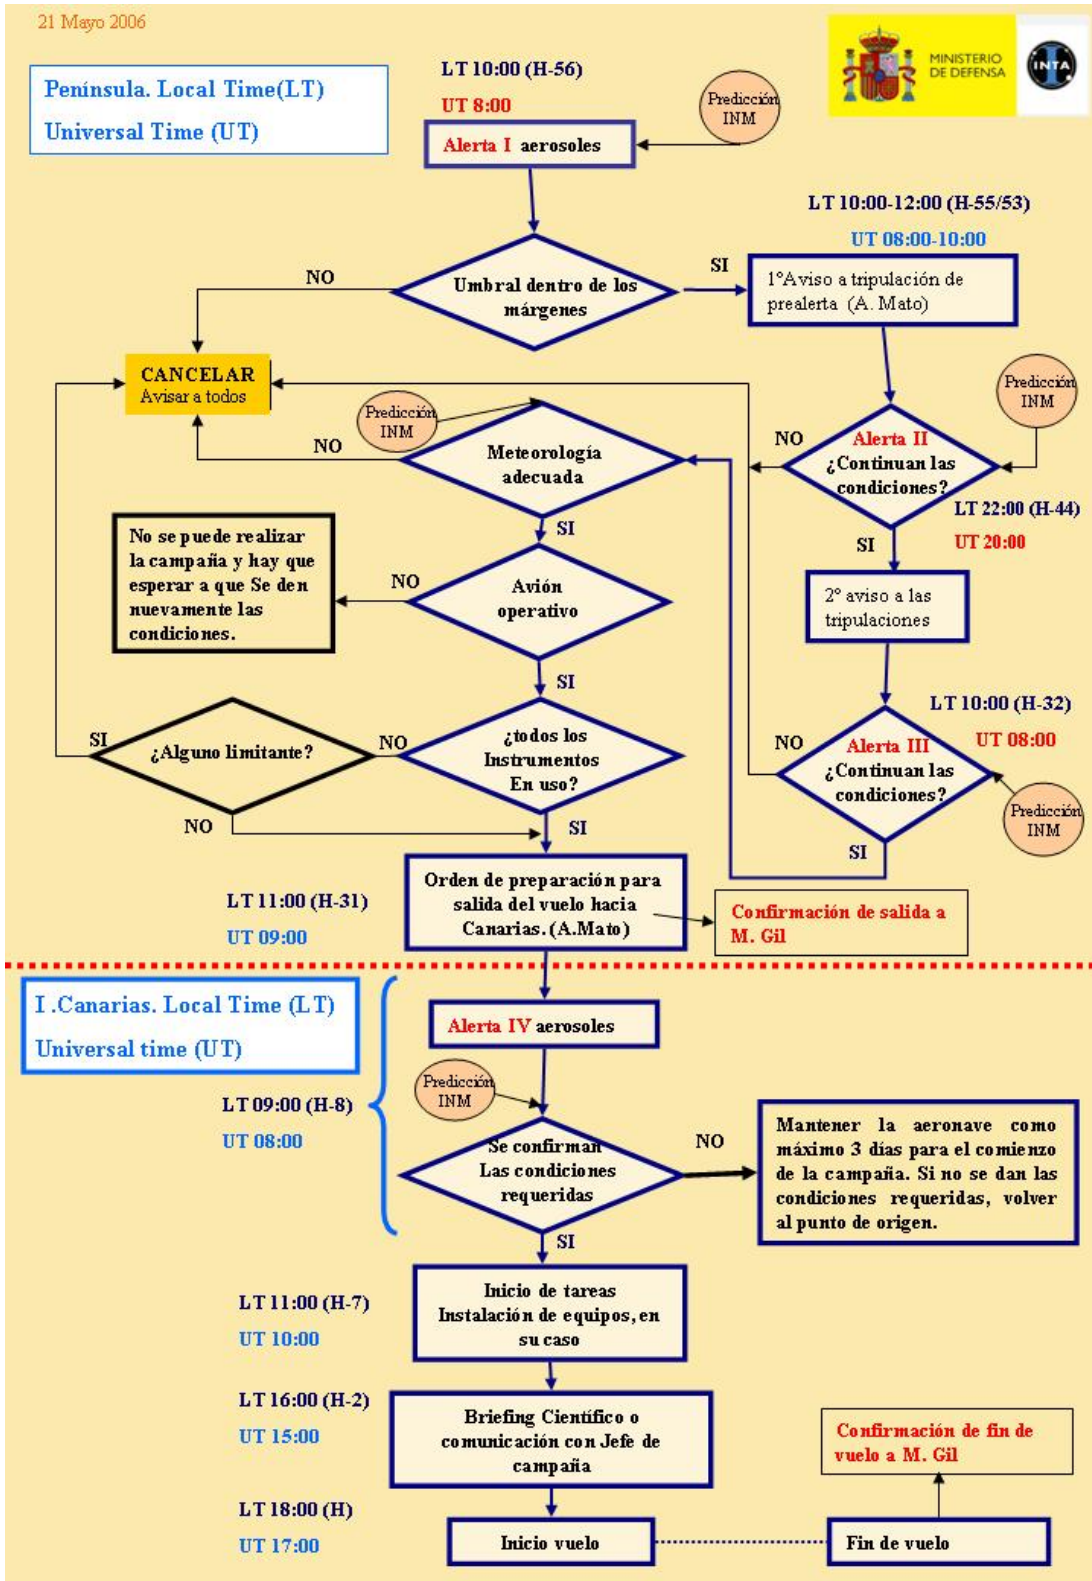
21 Mayo 2006

Peninsula. Local Time(LT)
Universal Time (UT)

MINISTERIO DE DEFENSA

INTA

LT 10:00 (H-56)
UT 8:00

Predicción INM

Alerta I aerosoles

LT 10:00-12:00 (H-55/53)
UT 08:00-10:00

NO

Umbral dentro de los márgenes

SI

1ºAviso a tripulación de prealerta (A. Mato)

CANCELAR
Avisar a todos

Predicción INM

Predicción INM

NO

Meteorologia adecuada

NO

Alerta II
¿Continuan las condiciones?

LT 22:00 (H-44)
UT 20:00

SI

SI

No se puede realizar la campaña y hay que esperar a que Se den nuevamente las condiciones.

NO

Avión operativo

2º aviso a las tripulaciones

SI

LT 10:00 (H-32)

SI

¿Alguno limitante?

NO

¿todos los Instrumentos En uso?

NO

Alerta III
¿Continuan las condiciones?

UT 08:00

Predicción INM

NO

SI

SI

LT 11:00 (H-31)
UT 09:00

Orden de preparación para salida del vuelo hacia Canarias. (A.Mato)

Confirmación de salida a M. Gil

I .Canarias. Local Time (LT)
Universal time (UT)

Alerta IV aerosoles

Predicción INM

LT 09:00 (H-8)
UT 08:00

Se confirman Las condiciones requeridas

NO

Mantener la aeronave como máximo 3 días para el comienzo de la campaña. Si no se dan las condiciones requeridas, volver al punto de origen.

SI

LT 11:00 (H-7)
UT 10:00

Inicio de tareas Instalación de equipos, en su caso

LT 16:00 (H-2)
UT 15:00

Briefing Científico o comunicación con Jefe de campaña

Confirmación de fin de vuelo a M. Gil

LT 18:00 (H)
UT 17:00

Inicio vuelo

Fin de vuelo